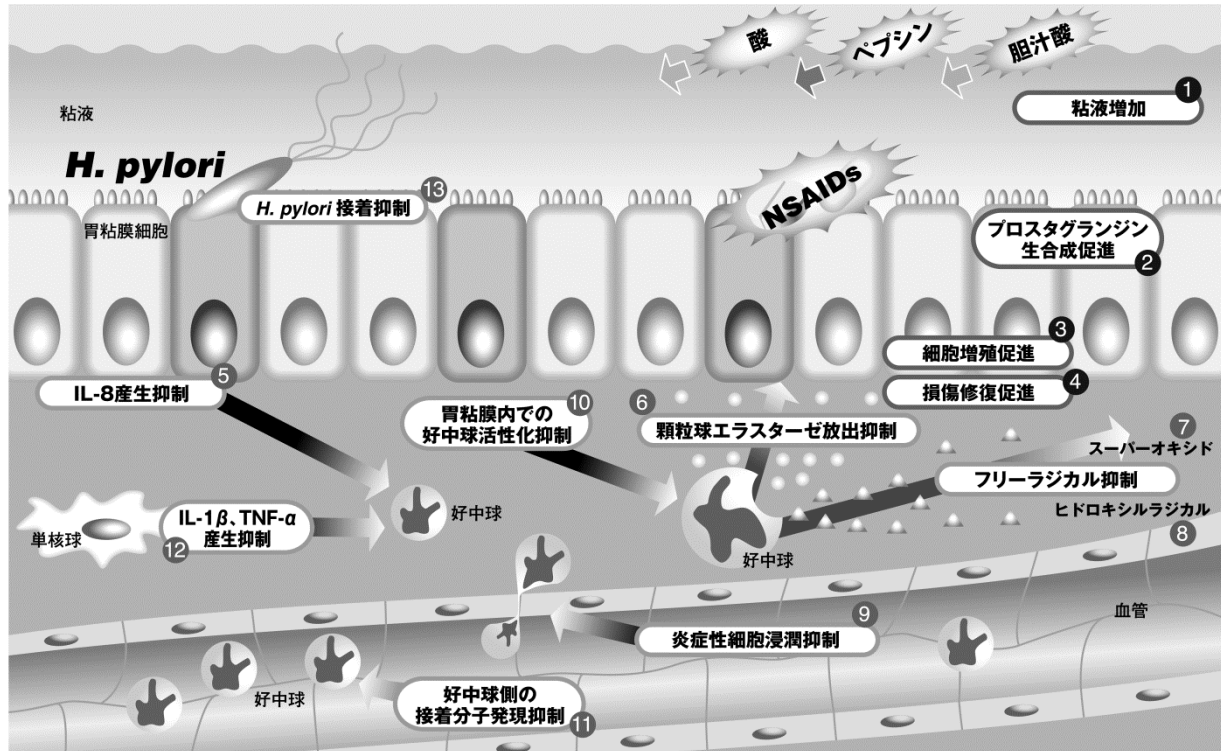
酸

ペプシン

胆汁酸

粘液

1 粘液増加

H. pylori

胃粘膜細胞

H. pylori 接着抑制 13

NSAIDs

プロスタグランジン生合成促進 2

3 細胞増殖促進

損傷修復促進 4

5 IL-8産生抑制

胃粘膜内での好中球活性化抑制 10

6 顆粒球エラスターゼ放出抑制

7 スーパーオキシド

フリーラジカル抑制

ヒドロキシルラジカル 8

単核球

IL-1$\beta$、TNF-$\alpha$ 産生抑制 12

好中球

好中球

9 炎症性細胞浸潤抑制

血管

好中球

好中球側の接着分子発現抑制 11